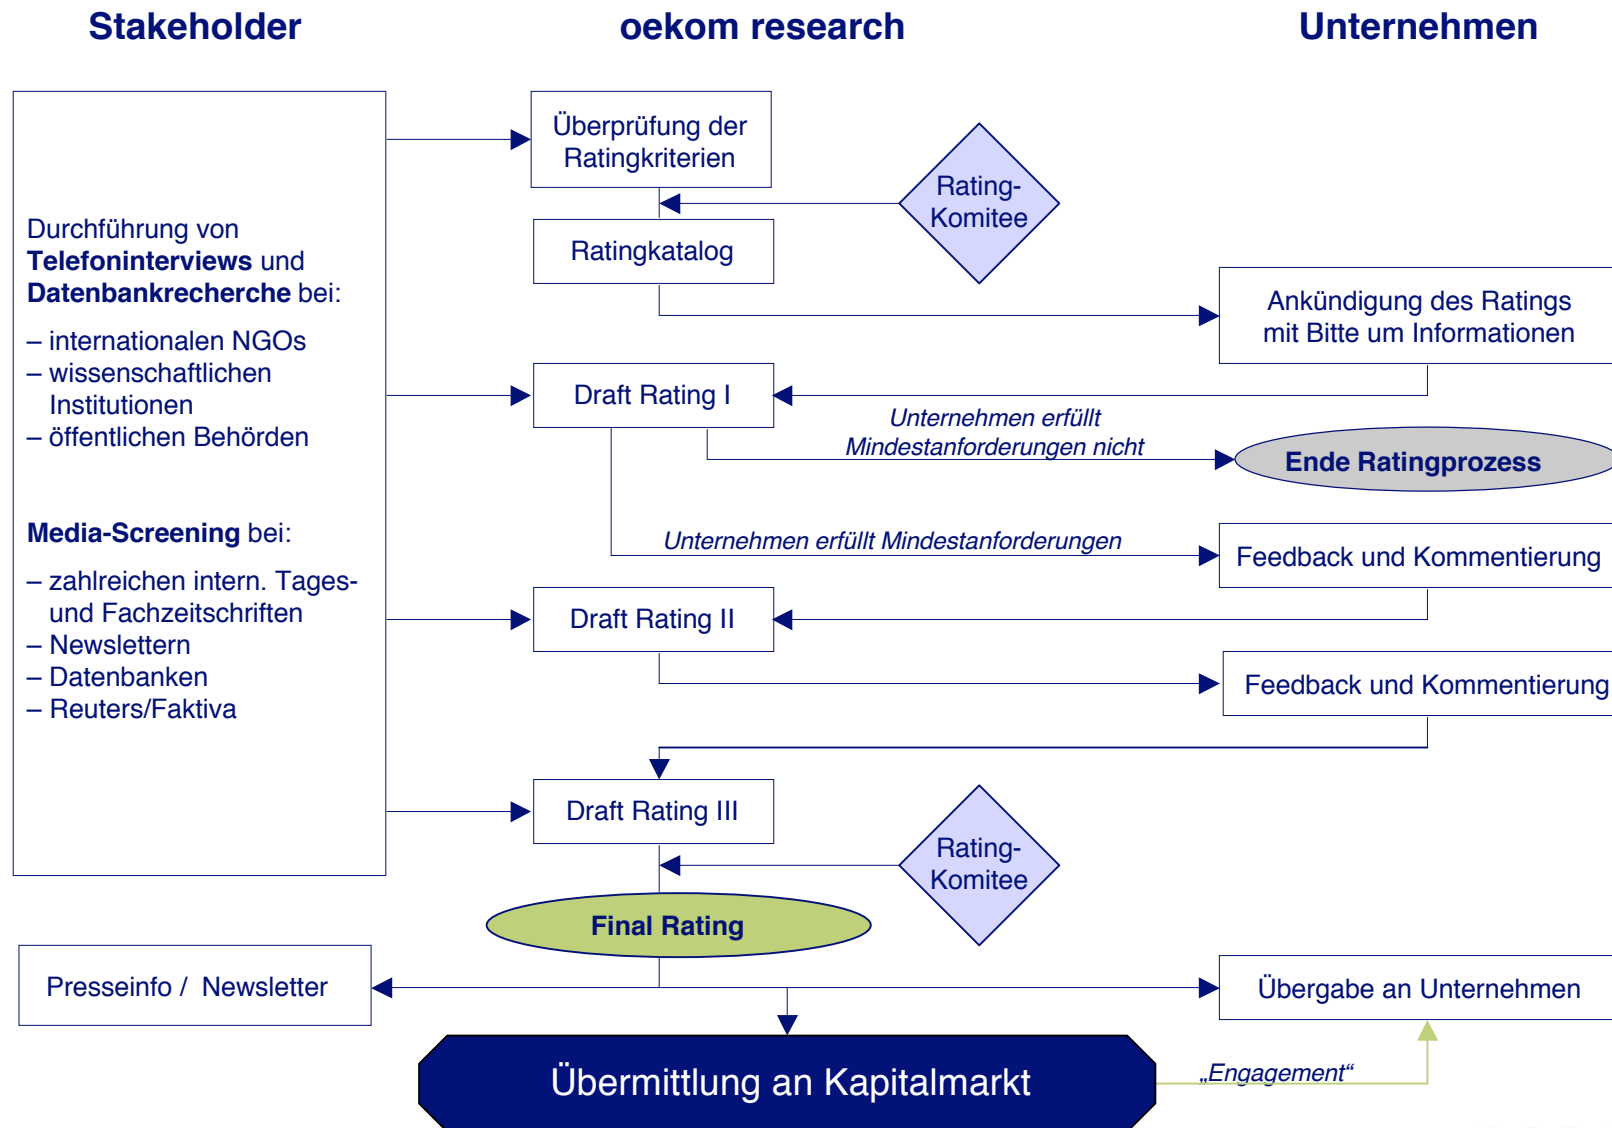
Stakeholder

oekom research

Unternehmen

Durchführung von **Telefoninterviews** und **Datenbankrecherche** bei:

– internationalen NGOs
– wissenschaftlichen Institutionen
– öffentlichen Behörden

**Media-Screening** bei:

– zahlreichen intern. Tages- und Fachzeitschriften
– Newslettern
– Datenbanken
– Reuters/Faktiva

Überprüfung der Ratingkriterien

Rating-Komitee

Ratingkatalog

Ankündigung des Ratings mit Bitte um Informationen

Draft Rating I

Unternehmen erfüllt Mindestanforderungen nicht

Ende Ratingprozess

Unternehmen erfüllt Mindestanforderungen

Feedback und Kommentierung

Draft Rating II

Feedback und Kommentierung

Draft Rating III

Rating-Komitee

Final Rating

Presseinfo / Newsletter

Übergabe an Unternehmen

Übermittlung an Kapitalmarkt

„Engagement“